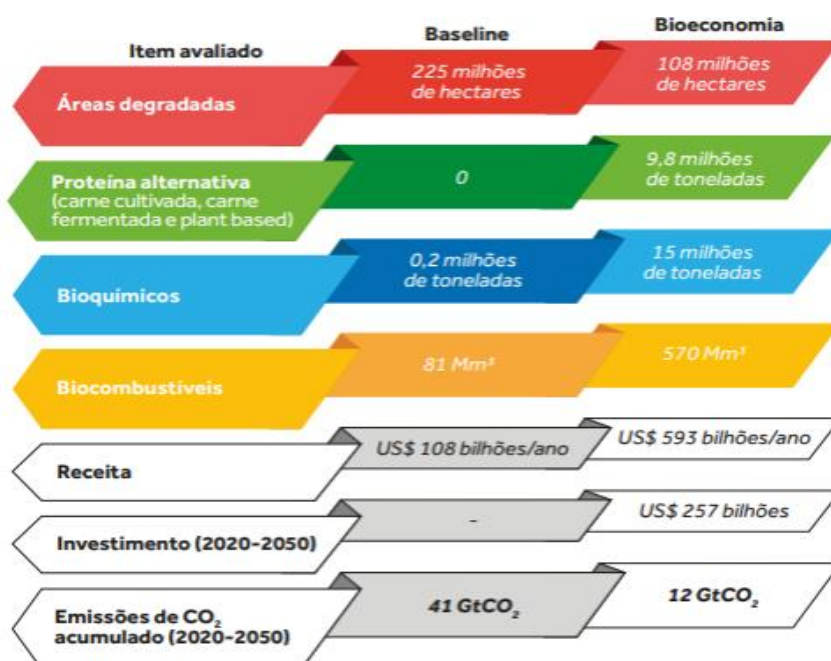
| Item avaliado | Baseline | Bioeconomia |
|---|---|---|
| Áreas degradadas | 225 milhões de hectares | 108 milhões de hectares |
| Proteína alternativa (carne cultivada, carne fermentada e plant based) | 0 | 9,8 milhões de toneladas |
| Bioquímicos | 0,2 milhões de toneladas | 15 milhões de toneladas |
| Biocombustíveis | 81 Mm³ | 570 Mm³ |
| Receita | US$ 108 bilhões/ano | US$ 593 bilhões/ano |
| Investimento (2020-2050) | - | US$ 257 bilhões |
| Emissões de $CO_2$ acumulado (2020-2050) | 41 $GtCO_2$ | 12 $GtCO_2$ |